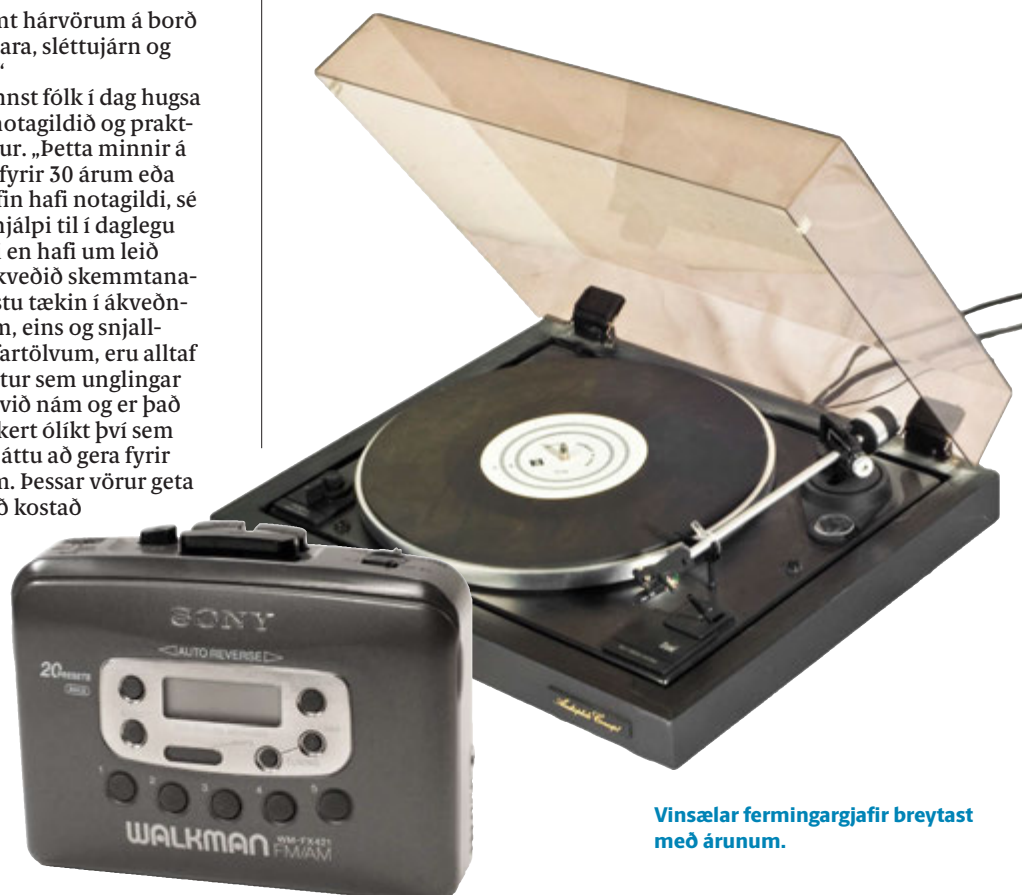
nt hárvörum á borð ara, sléttujárn og “

nnst fólk í dag hugsa notagildið og praktur. „Þetta minnir á fyrir 30 árum eða fin hafi notagildi, sé njálpi til í daglegu en hafi um leið kveðið skemmtanastu tækin í ákveðnn, eins og snjallfartölvum, eru alltaf tur sem unglingar við nám og er það kert ólíkt því sem áttu að gera fyrir n. Þessar vörur geta ð kostað

SONY

AUTO REVERSE

20 PRESETS

WALKMAN WM-FX421 FM/AM

1 2 3 4 5

Vinsælar fermingargjafir breytast með árunum.